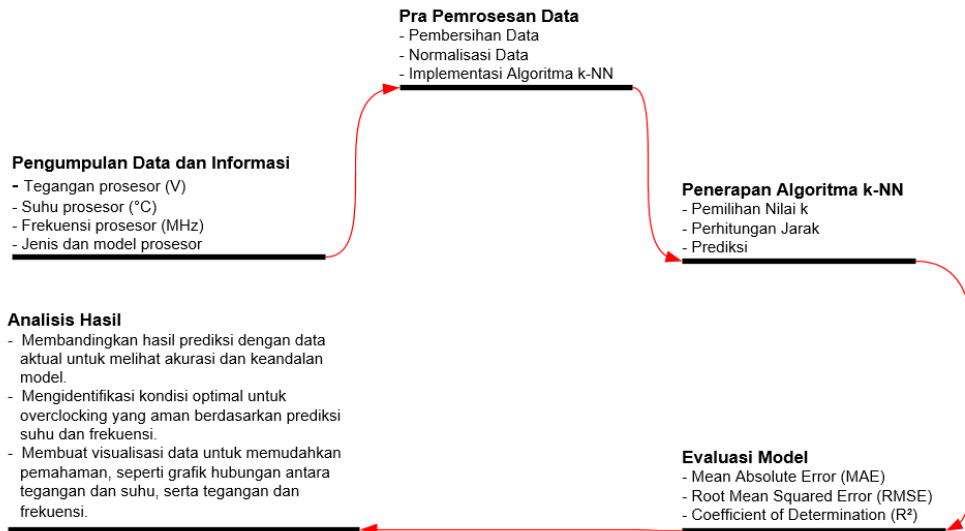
Pra Pemrosesan Data
- Pembersihan Data
- Normalisasi Data
- Implementasi Algoritma k-NN

Pengumpulan Data dan Informasi
- Tegangan prosesor (V)
- Suhu prosesor (°C)
- Frekuensi prosesor (MHz)
- Jenis dan model prosesor

Penerapan Algoritma k-NN
- Pemilihan Nilai k
- Perhitungan Jarak
- Prediksi

Analisis Hasil
- Membandingkan hasil prediksi dengan data aktual untuk melihat akurasi dan keandalan model.
- Mengidentifikasi kondisi optimal untuk overclocking yang aman berdasarkan prediksi suhu dan frekuensi.
- Membuat visualisasi data untuk memudahkan pemahaman, seperti grafik hubungan antara tegangan dan suhu, serta tegangan dan frekuensi.

Evaluasi Model
- Mean Absolute Error (MAE)
- Root Mean Squared Error (RMSE)
- Coefficient of Determination ($R^2$)